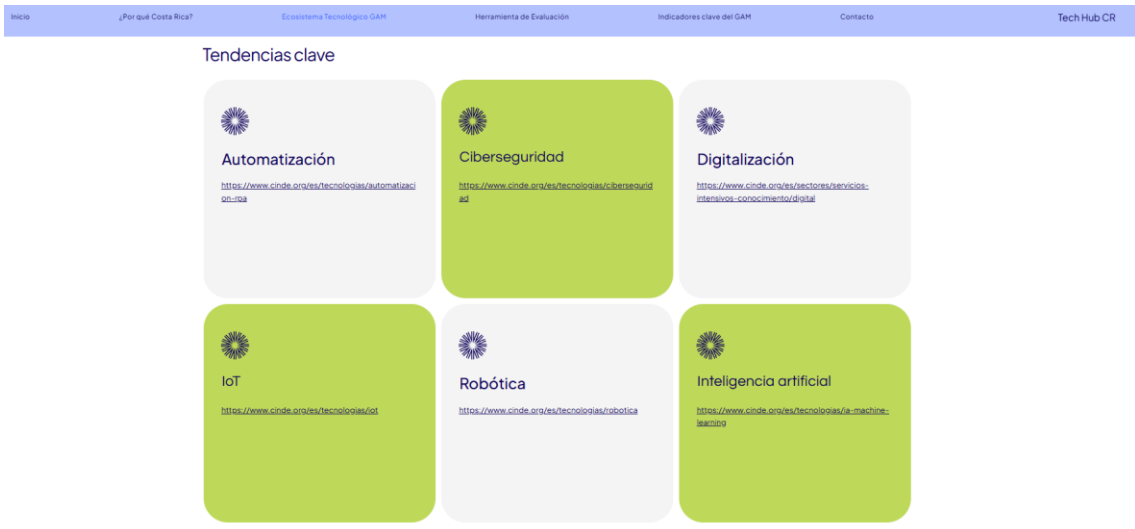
Inicio ¿Por qué Costa Rica? Ecosistema Tecnológico GAM Herramienta de Evaluación Indicadores clave del GAM Contacto Tech Hub CR

Tendencias clave

Automatización

https://www.cinde.org/es/tecnologias/automatizacion-rpa

Ciberseguridad

https://www.cinde.org/es/tecnologias/ciberseguridad

Digitalización

https://www.cinde.org/es/sectores/servicios-intensivos-conocimiento/digital

IoT

https://www.cinde.org/es/tecnologias/iot

Robótica

https://www.cinde.org/es/tecnologias/robotica

Inteligencia artificial

https://www.cinde.org/es/tecnologias/ia-machine-learning